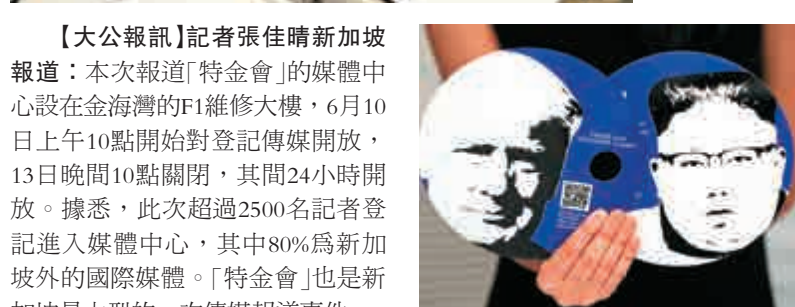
【大公報訊】記者張佳晴新加坡報道：本次報道「特金會」的媒體中心設在金海灣的F1維修大樓，6月10日上午10點開始對登記傳媒開放，13日晚間10點關閉，其間24小時開放。據悉，此次超過2500名記者登記進入媒體中心，其中80%爲新加坡外的國際媒體。「特金會」也是新加坡最大型的一次傳媒報道事件

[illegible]